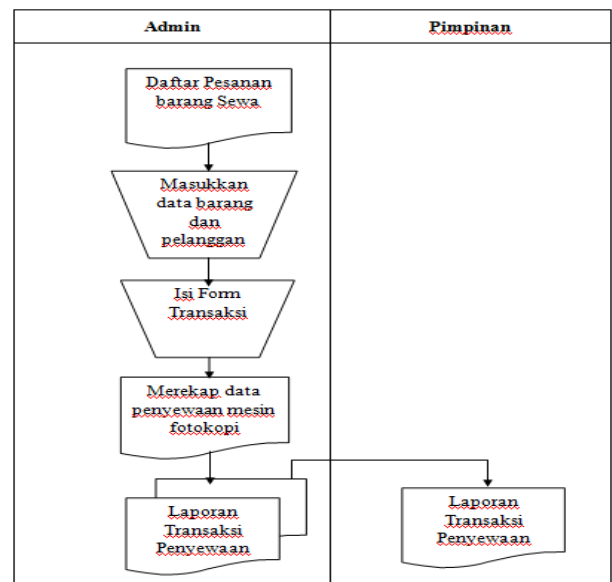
| Admin | Pimpinan |
|---|---|

Daftar Pesanan barang Sewa

Masukkan data barang dan pelanggan

Isi Form Transaksi

Merekap data penyewaan mesin fotokopi

Laporan Transaksi Penyewaan

Laporan Transaksi Penyewaan